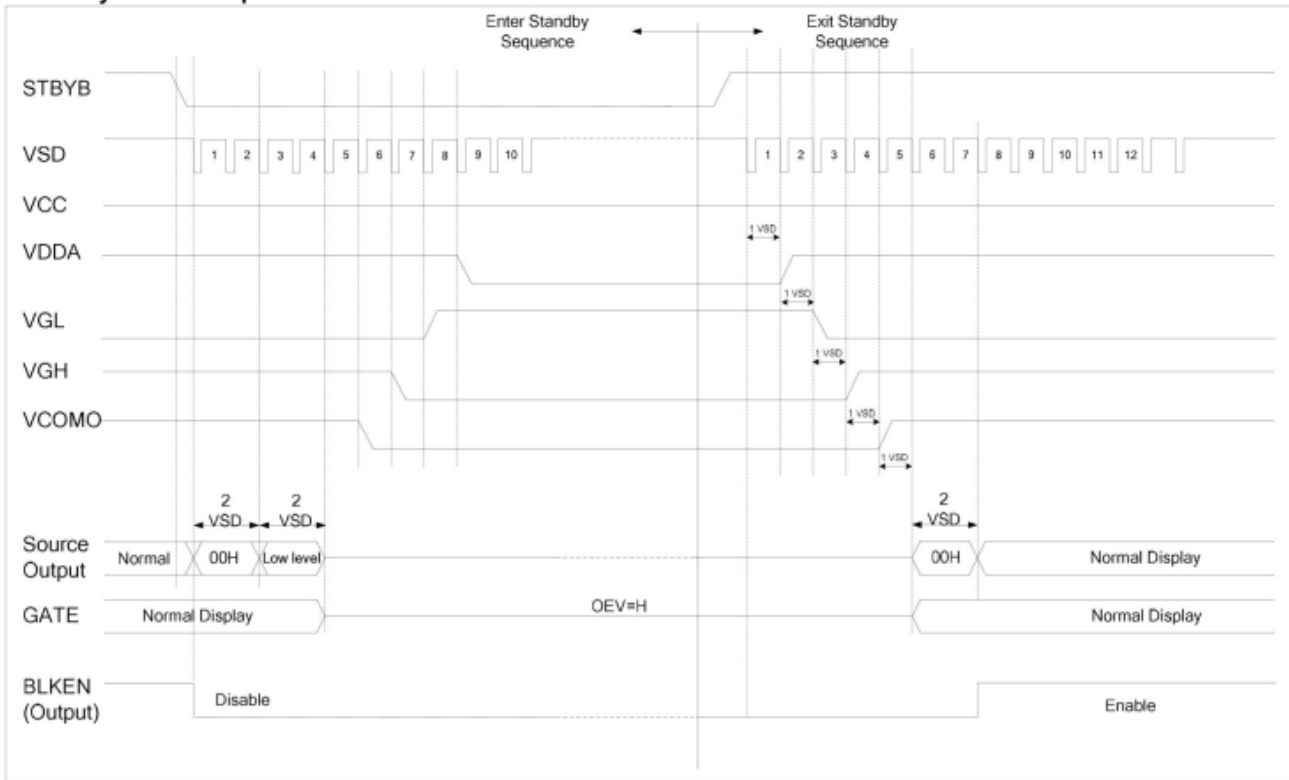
Enter Standby Sequence

Exit Standby Sequence

STBYB

VSD

1 2 3 4 5 6 7 8 9 10

1 2 3 4 5 6 7 8 9 10 11 12

VCC

1 VSD

VDDA

1 VSD

VGL

1 VSD

VGH

1 VSD

VCOMO

1 VSD

2 VSD

2 VSD

2 VSD

Source Output

Normal

00H

Low level

00H

Normal Display

GATE

Normal Display

OEV=H

Normal Display

BLKEN (Output)

Disable

Enable